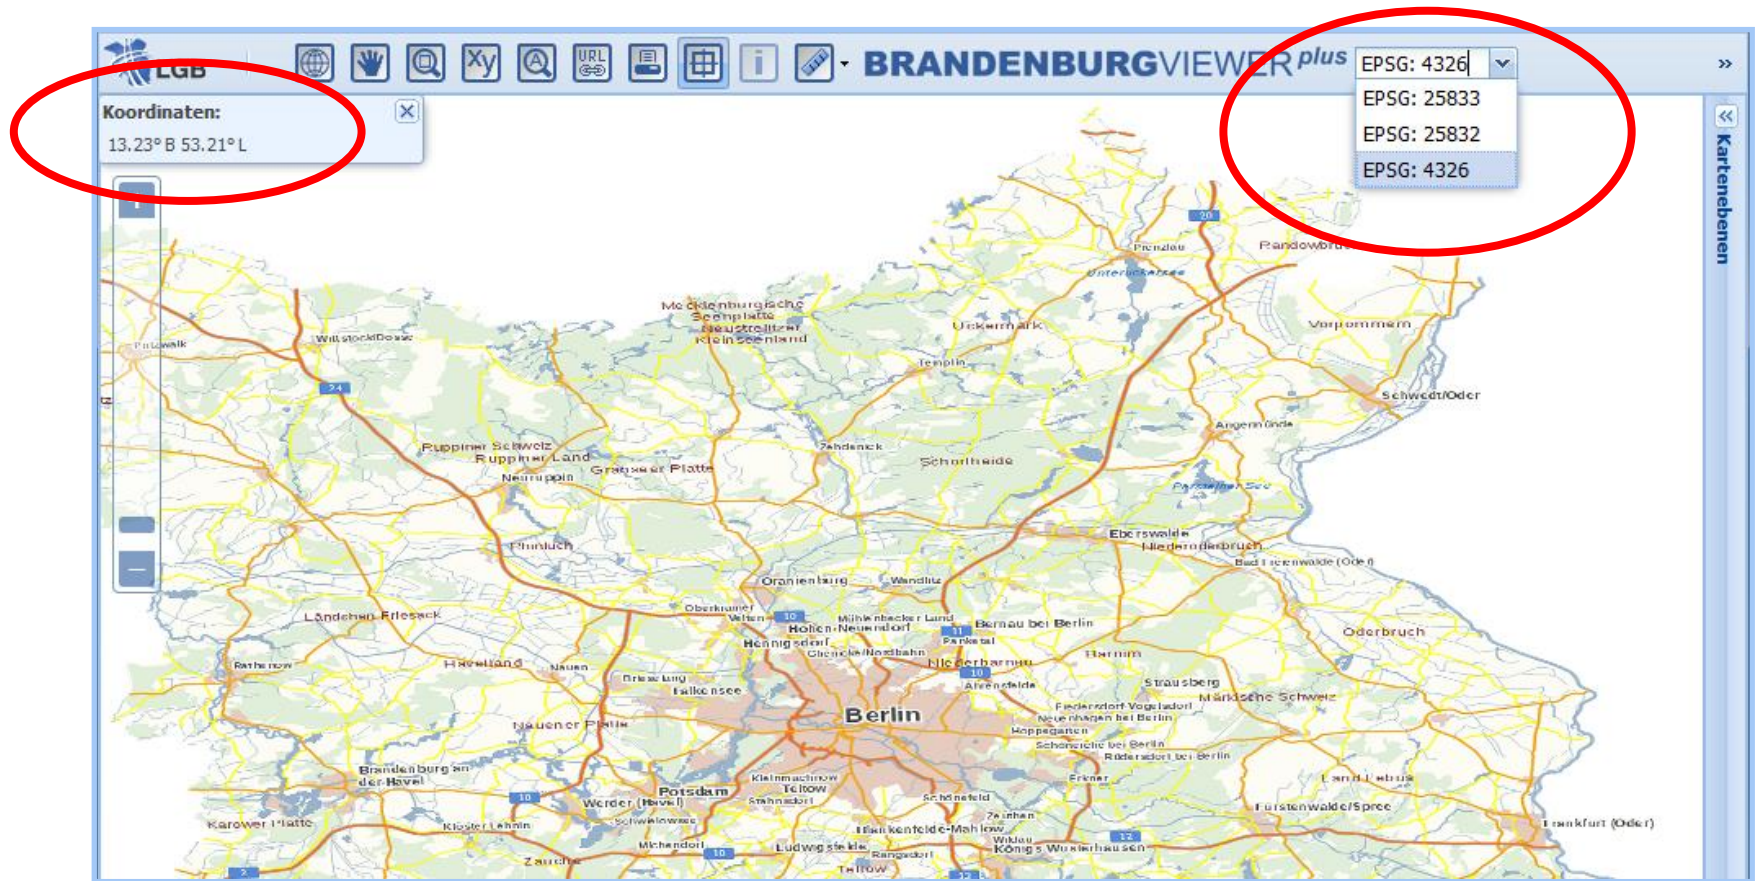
LGB

BRANDENBURGVIEWER plus

EPSG: 4326
EPSG: 25833
EPSG: 25832
EPSG: 4326

»

Koordinaten:
13.23° B 53.21° L

Kartenebenen

Prenzlau
Randowbruch
Unteruckersee
Mecklenburgische Seenplatte Neustrelitzer Kleinseenland
Uckermark
Vorpommern
Wittstock/Dosse
Templin
Schwedt/Oder
Angermünde
Ruppiner Schweiz
Ruppiner Land
Neuruppin
Gransee Platte
Zehdenick
Schorfheide
Parsteiner See
Eberswalde
Niederoderbruch
Bad Freienwalde (Oder)
Friesack
Oranienburg
Wandlitz
Ländchen Friesack
Oberkrämer
Velten
Mühlenbecker Land
Hohen Neuendorf
Bernau bei Berlin
Oderbruch
Hennigsdorf
Glienicke/Nordbahn
Panketal
Rathenow
Havelland
Nauen
Brieselang
Falkensee
Niederbarnim
Ahrensfelde
Barnim
Strausberg
Märkische Schweiz
Fredersdorf-Vogelsdorf
Neuenhagen bei Berlin
Berlin
Nauener Platte
Hoppegarten
Schöneiche bei Berlin
Rüdersdorf bei Berlin
Brandenburg an der Havel
Potsdam
Kleinmachnow
Teltow
Stahnsdorf
Erkner
Land Lebus
Werder (Havel)
Schönefeld
Fürstenwalde/Spree
Karower Platte
Kloster Lehnin
Schwielowsee
Zeuthen
Blankenfelde-Mahlow
Frankfurt (Oder)
Michendorf
Ludwigsfelde
Wildau
Königs Wusterhausen
Rangsdorf
Zauche
Teltow
24
20
10
11
12
2